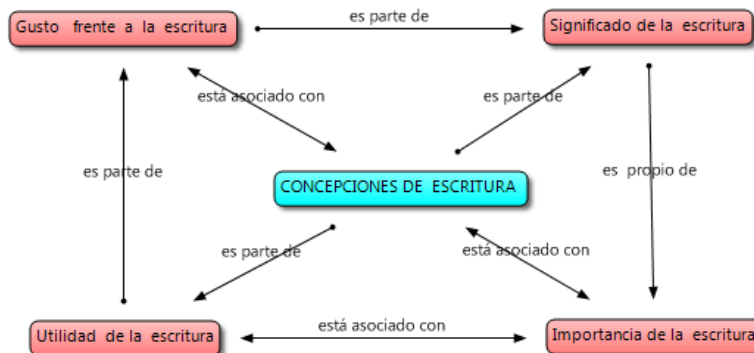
Gusto frente a la escritura

es parte de

Significado de la escritura

está asociado con

es parte de

es parte de

CONCEPCIONES DE ESCRITURA

es propio de

es parte de

está asociado con

Utilidad de la escritura

está asociado con

Importancia de la escritura